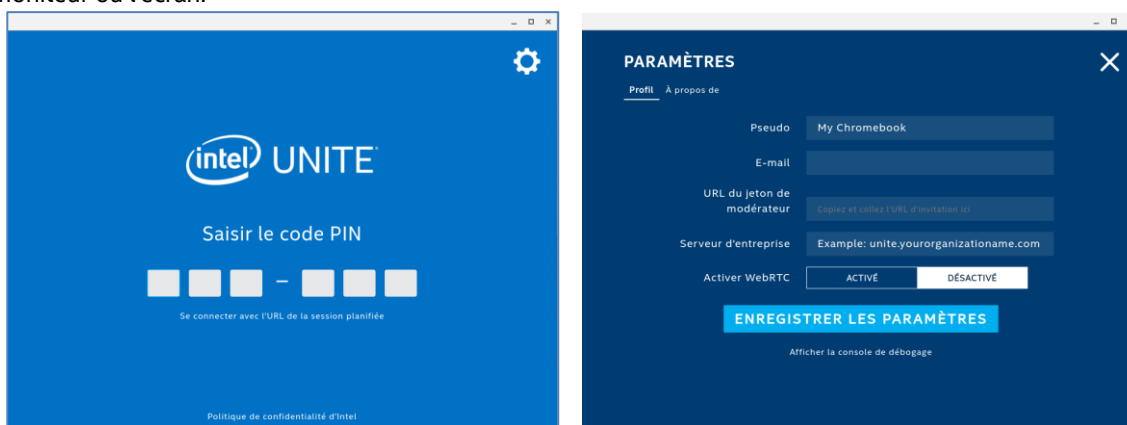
moniteur ou l'écran.

intel UNITE

Saisir le code PIN

–

Se connecter avec l'URL de la session planifiée

Politique de confidentialité d'Intel

PARAMÈTRES

Profil À propos de

Pseudo My Chromebook

E-mail

URL du jeton de modérateur Copiez et collez l'URL d'invitation ici

Serveur d'entreprise Example: unite.yourorganizationame.com

Activer WebRTC ACTIVÉ DÉSACTIVÉ

ENREGISTRER LES PARAMÈTRES

Afficher la console de débogage